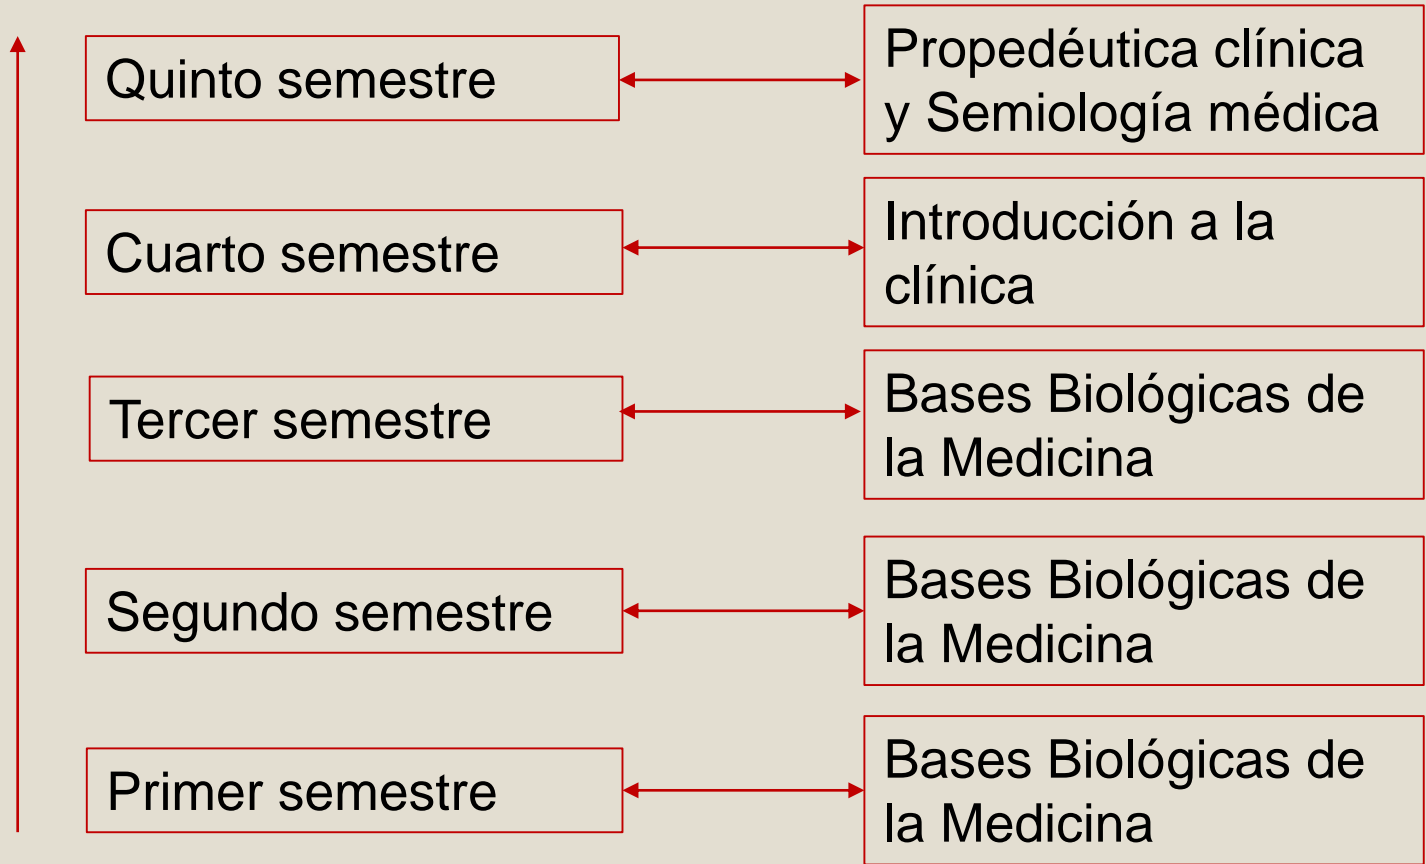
Quinto semestre

Propedéutica clínica y Semiología médica

Cuarto semestre

Introducción a la clínica

Tercer semestre

Bases Biológicas de la Medicina

Segundo semestre

Bases Biológicas de la Medicina

Primer semestre

Bases Biológicas de la Medicina